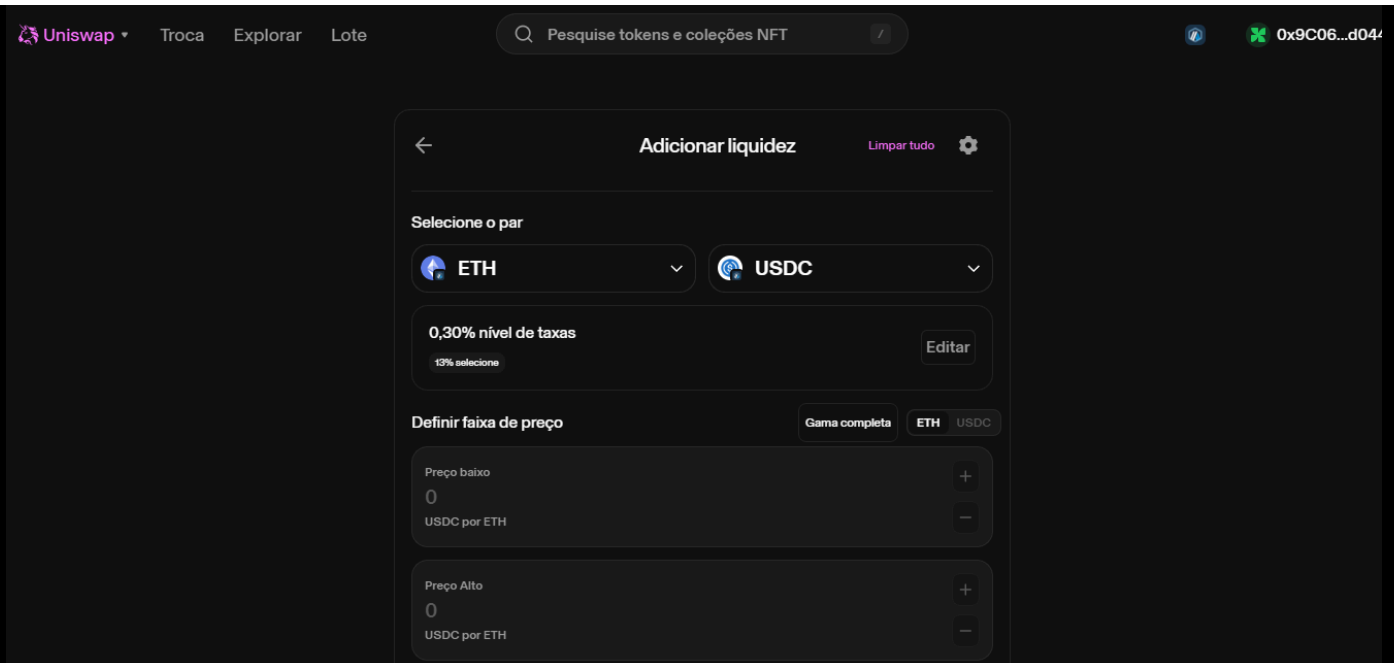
Uniswap Troca Explorar Lote

Pesquise tokens e coleções NFT /

0x9C06...d044

Adicionar liquidez

Limpar tudo

Selecione o par

ETH

USDC

0,30% nível de taxas

13% selecione

Editar

Definir faixa de preço

Gama completa

ETH USDC

Preço baixo

0

USDC por ETH

+

−

Preço Alto

0

USDC por ETH

+

−